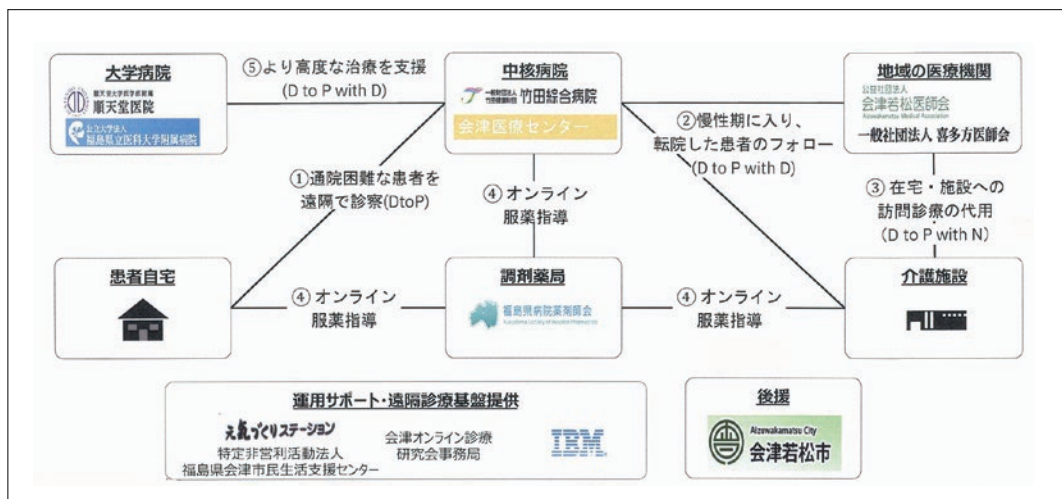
大学病院
順天堂大学医学部附属 順天堂医院
公立大学法人 福島県立医科大学附属病院

⑤より高度な治療を支援 (D to P with D)

中核病院
一般財団法人 竹田健康財団 竹田綜合病院
会津医療センター

地域の医療機関
公益社団法人 会津若松医師会
Aizuwakamatsu Medical Association
一般社団法人 喜多方医師会

②慢性期に入り、転院した患者のフォロー (D to P with D)

①通院困難な患者を遠隔で診察(DtoP)

④オンライン服薬指導

③在宅・施設への訪問診療の代用 (D to P with N)

患者自宅

④オンライン服薬指導

調剤薬局
福島県病院薬剤師会
Fukushima Society of Hospital Pharmacists

④オンライン服薬指導

介護施設

運用サポート・遠隔診療基盤提供
え気っくりステーション
特定非営利活動法人 福島県会津市民生活支援センター
会津オンライン診療研究会事務局
IBM

後援
Aizuwakamatsu City
会津若松市